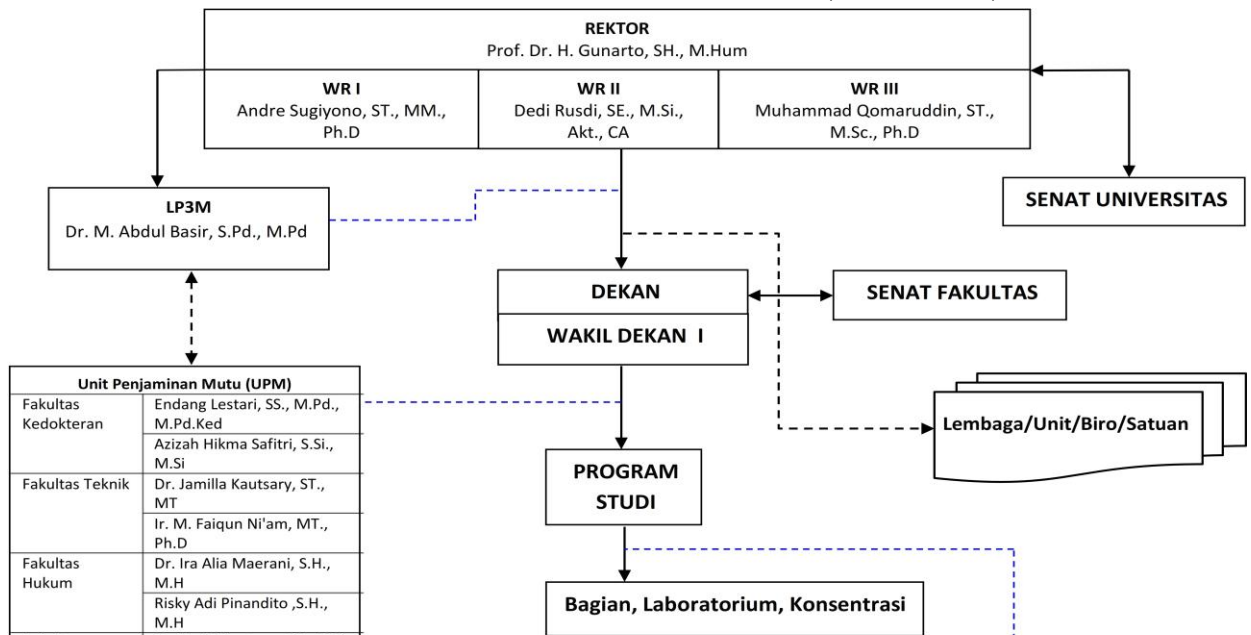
REKTOR
Prof. Dr. H. Gunarto, SH., M.Hum

WR I
Andre Sugiyono, ST., MM., Ph.D

WR II
Dedi Rusdi, SE., M.Si., Akt., CA

WR III
Muhammad Qomaruddin, ST., M.Sc., Ph.D

SENAT UNIVERSITAS

LP3M
Dr. M. Abdul Basir, S.Pd., M.Pd

DEKAN

WAKIL DEKAN I

SENAT FAKULTAS

| Unit Penjaminan Mutu (UPM) | |
|---|---|
| Fakultas Kedokteran | Endang Lestari, SS., M.Pd., M.Pd.Ked |
| | Azizah Hikma Safitri, S.Si., M.Si |
| Fakultas Teknik | Dr. Jamilla Kautsary, ST., MT |
| | Ir. M. Faiqun Ni'am, MT., Ph.D |
| Fakultas Hukum | Dr. Ira Alia Maerani, S.H., M.H |
| | Risky Adi Pinandito ,S.H., M.H |

Lembaga/Unit/Biro/Satuan

PROGRAM STUDI

Bagian, Laboratorium, Konsentrasi